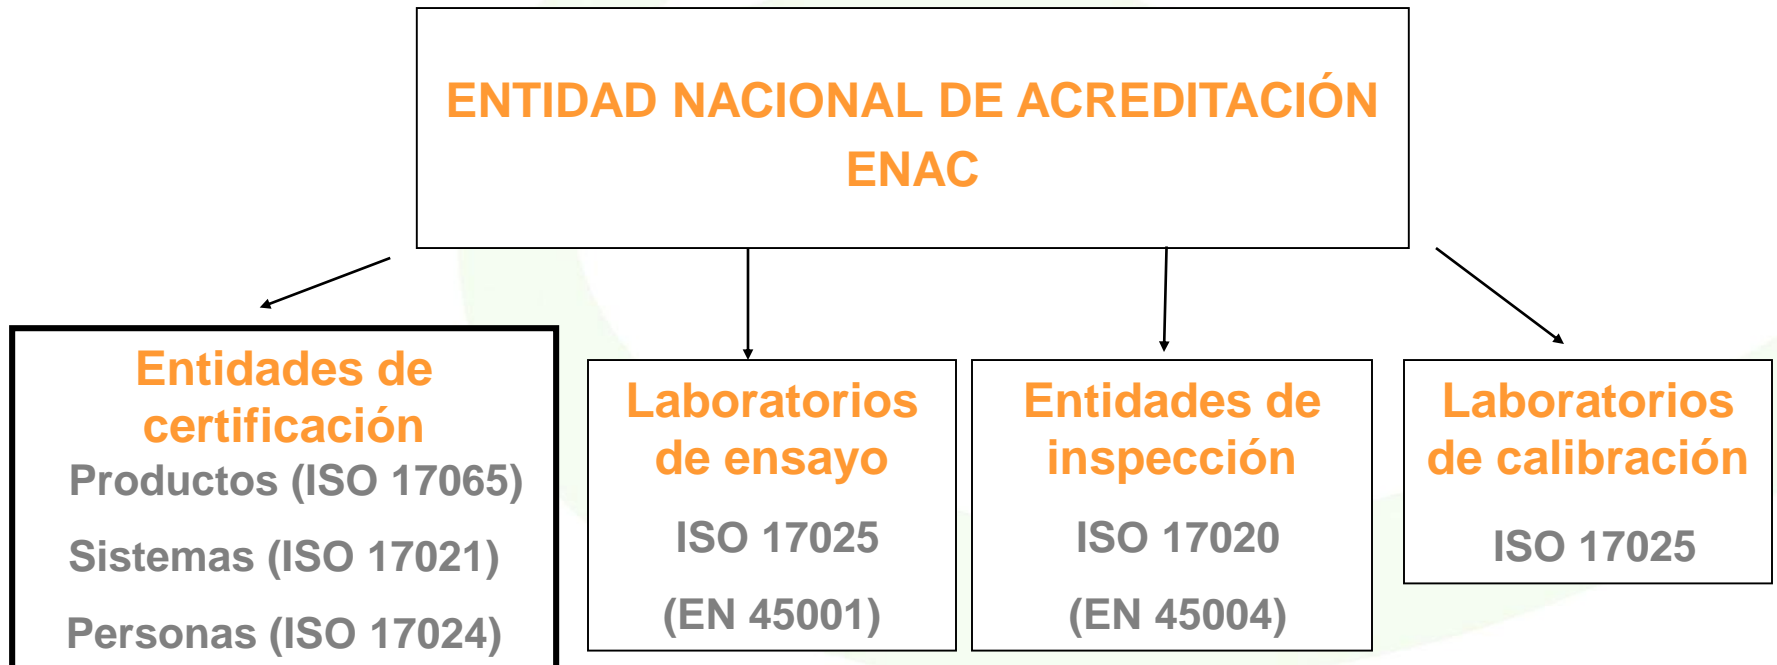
ENTIDAD NACIONAL DE ACREDITACIÓN
ENAC

Entidades de certificación
Productos (ISO 17065)
Sistemas (ISO 17021)
Personas (ISO 17024)

Laboratorios de ensayo
ISO 17025
(EN 45001)

Entidades de inspección
ISO 17020
(EN 45004)

Laboratorios de calibración
ISO 17025